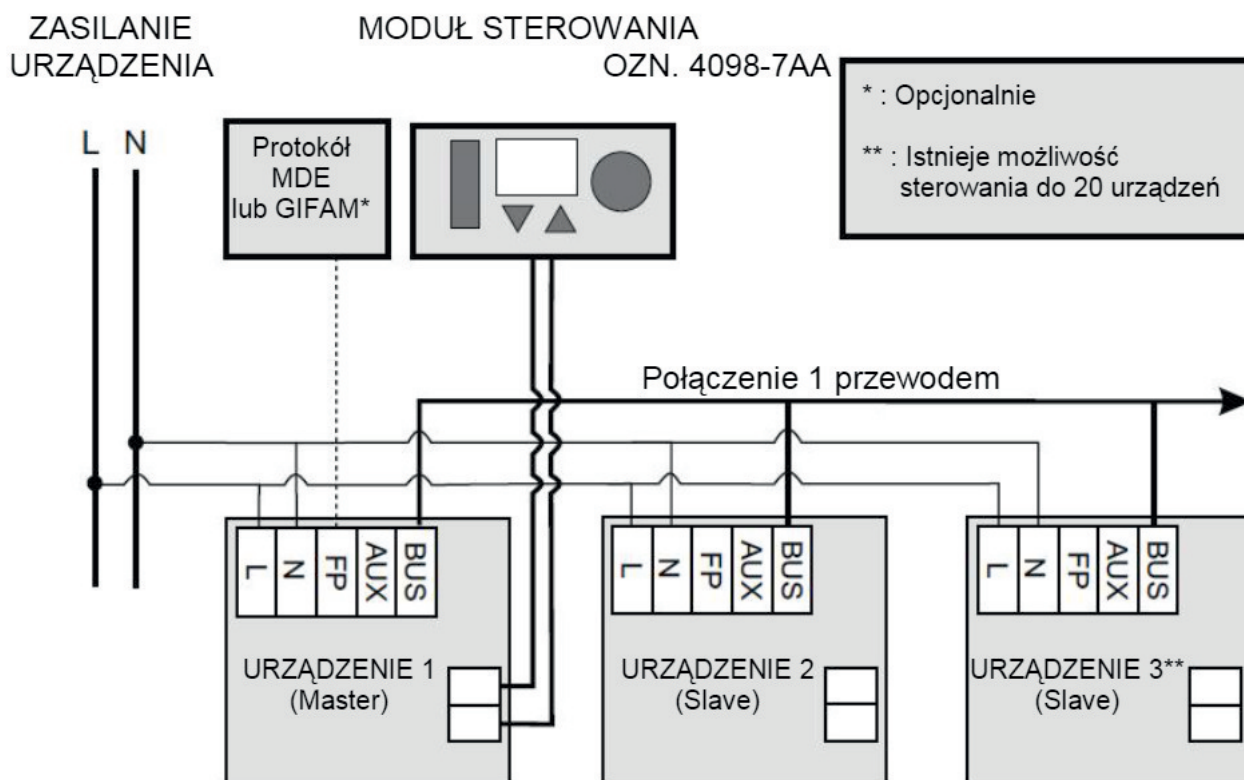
ZASILANIE URZĄDZENIA

MODUŁ STEROWANIA OZN. 4098-7AA

* : Opcjonalnie

** : Istnieje możliwość sterowania do 20 urządzeń

L N

Protokół MDE lub GIFAM*

Połączenie 1 przewodem

L N FP AUX BUS

URZĄDZENIE 1 (Master)

L N FP AUX BUS

URZĄDZENIE 2 (Slave)

L N FP AUX BUS

URZĄDZENIE 3** (Slave)